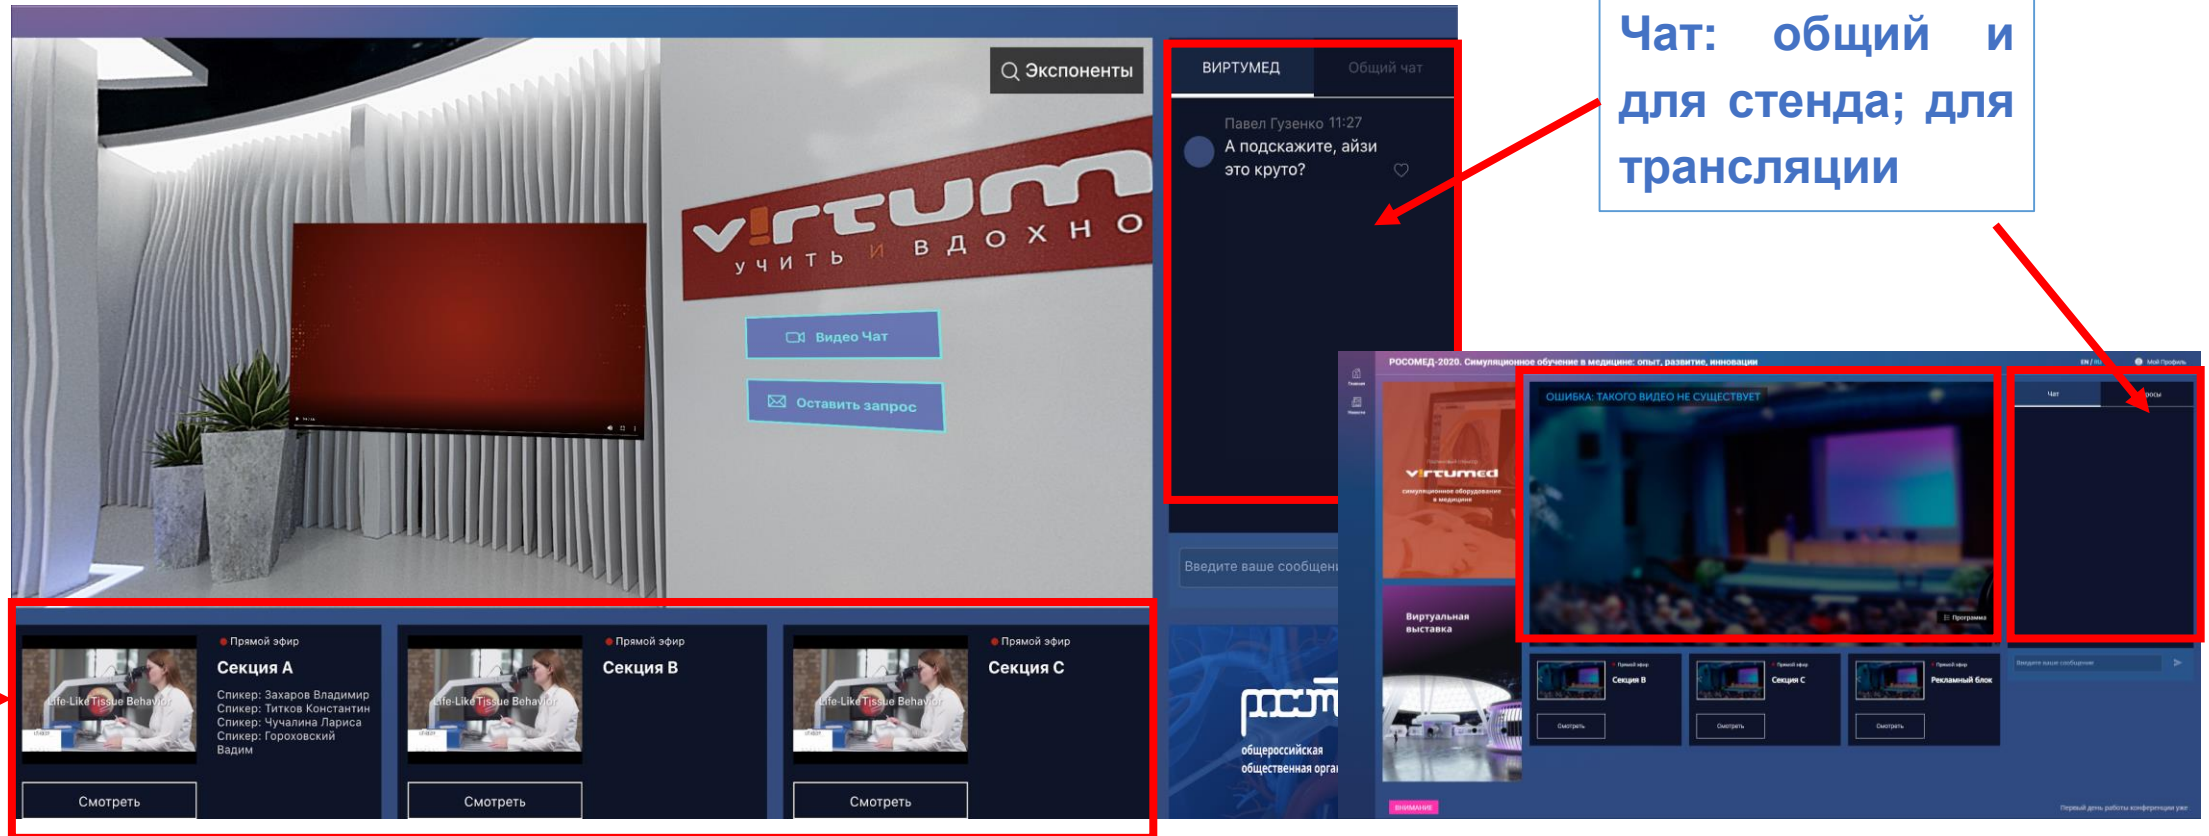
Экспоненты

virtum
учить и вдохно

Видео Чат

Оставить запрос

ВИРТУМЕД

Общий чат

Павел Гузенко 11:27
А подскажите, айзи это круто?

Введите ваше сообщени

Чат: общий и для стенда; для трансляции

Прямой эфир
Секция А
Спикер: Захаров Владимир
Спикер: Титков Константин
Спикер: Чучалина Лариса
Спикер: Гороховский Вадим
Смотреть

Прямой эфир
Секция В
Смотреть

Прямой эфир
Секция С
Смотреть

Life-Like Tissue Behavior

общероссийская общественная орга

РОСОМЕД-2020. Симуляционное обучение в медицине: опыт, развитие, инновации

ОШИБКА: ТАКОГО ВИДЕО НЕ СУЩЕСТВУЕТ

virtumed
симуляционное оборудование в медицине

Виртуальная выставка

Чат

Программа

Секция B
Секция C
Рекламный блок
Смотреть
Смотреть
Смотреть

Введите ваше сообщение

ВНИМАНИЕ

Первый день работы конференции уже